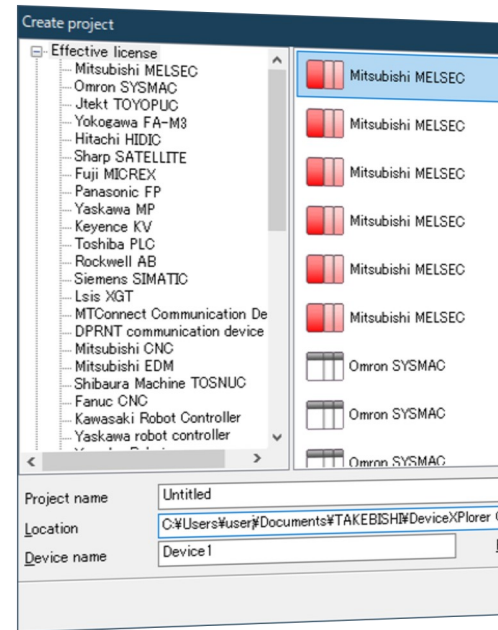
Create project

Effective license
Mitsubishi MELSEC
Omron SYSMAC
Jtekt TOYOPUC
Yokogawa FA-M3
Hitachi HIDIC
Sharp SATELLITE
Fuji MICREX
Panasonic FP
Yaskawa MP
Keyence KV
Toshiba PLC
Rockwell AB
Siemens SIMATIC
Lsis XGT
MTConnect Communication De
DPRNT communication device
Mitsubishi CNC
Mitsubishi EDM
Shibaura Machine TOSNUC
Fanuc CNC
Kawasaki Robot Controller
Yaskawa robot controller

Mitsubishi MELSEC
Mitsubishi MELSEC
Mitsubishi MELSEC
Mitsubishi MELSEC
Mitsubishi MELSEC
Mitsubishi MELSEC
Omron SYSMAC
Omron SYSMAC
Omron SYSMAC

Project name
Untitled
Location
C:¥Users¥user¥Documents¥TAKEBISHI¥DeviceXPlorer
Device name
Device1